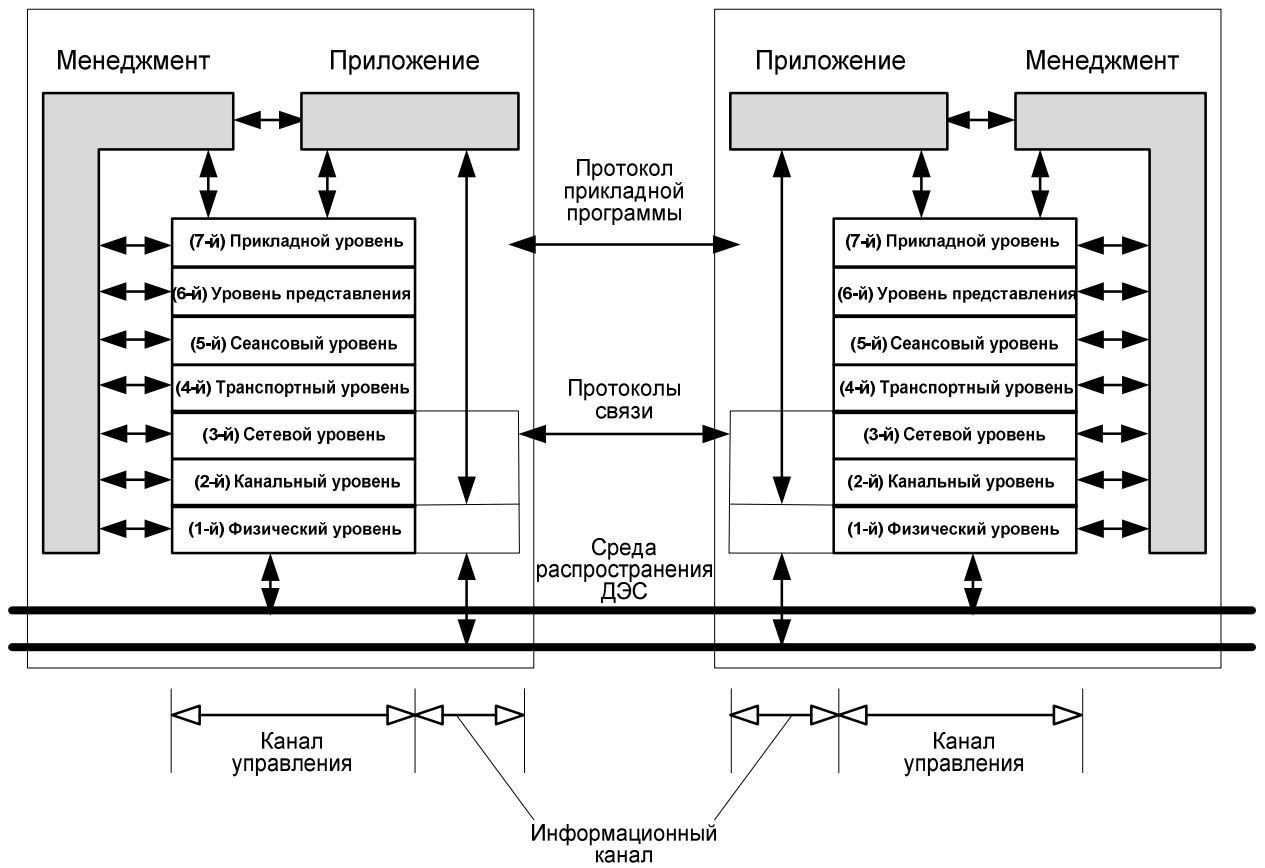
Менеджмент

Приложение

(7-й) Прикладной уровень
(6-й) Уровень представления
(5-й) Сеансовый уровень
(4-й) Транспортный уровень
(3-й) Сетевой уровень
(2-й) Канальный уровень
(1-й) Физический уровень

Протокол прикладной программы

Протоколы связи

Среда распространения ДЭС

Приложение

Менеджмент

(7-й) Прикладной уровень
(6-й) Уровень представления
(5-й) Сеансовый уровень
(4-й) Транспортный уровень
(3-й) Сетевой уровень
(2-й) Канальный уровень
(1-й) Физический уровень

Канал управления

Канал управления

Информационный канал